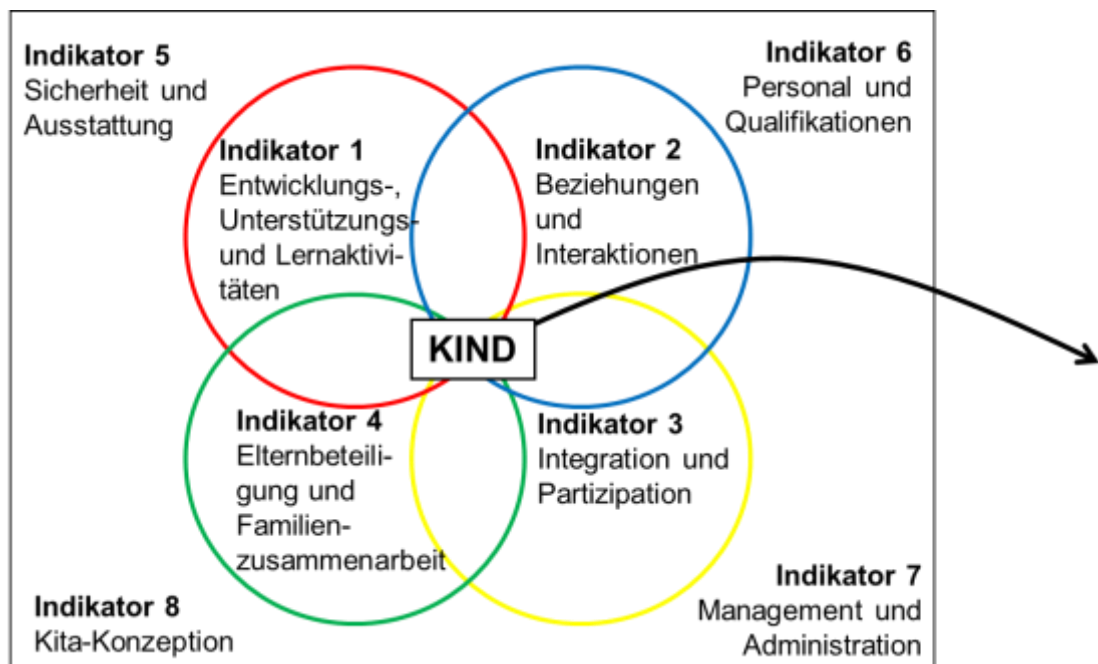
Indikator 5
Sicherheit und Ausstattung

Indikator 6
Personal und Qualifikationen

Indikator 1
Entwicklungs-, Unterstützungs- und Lernaktivitäten

Indikator 2
Beziehungen und Interaktionen

KIND

Indikator 4
Elternbeteiligung und Familienzusammenarbeit

Indikator 3
Integration und Partizipation

Indikator 7
Management und Administration

Indikator 8
Kita-Konzeption